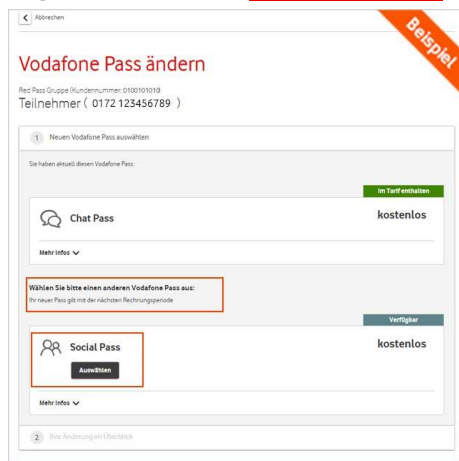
Abbrechen

Beispiel

Vodafone Pass ändern

Red Pass Gruppe (Kundennummer: 0100101010)
Teilnehmer ( 0172 123456789 )

1 Neuen Vodafone Pass auswählen

Sie haben aktuell diesen Vodafone Pass:

Im Tarif enthalten

Chat Pass

kostenlos

Mehr Infos

Wählen Sie bitte einen anderen Vodafone Pass aus:
Ihr neuer Pass gilt mit der nächsten Rechnungsperiode

Verfügbar

Social Pass

kostenlos

Auswählen

Mehr Infos

2 Ihre Änderung im Überblick